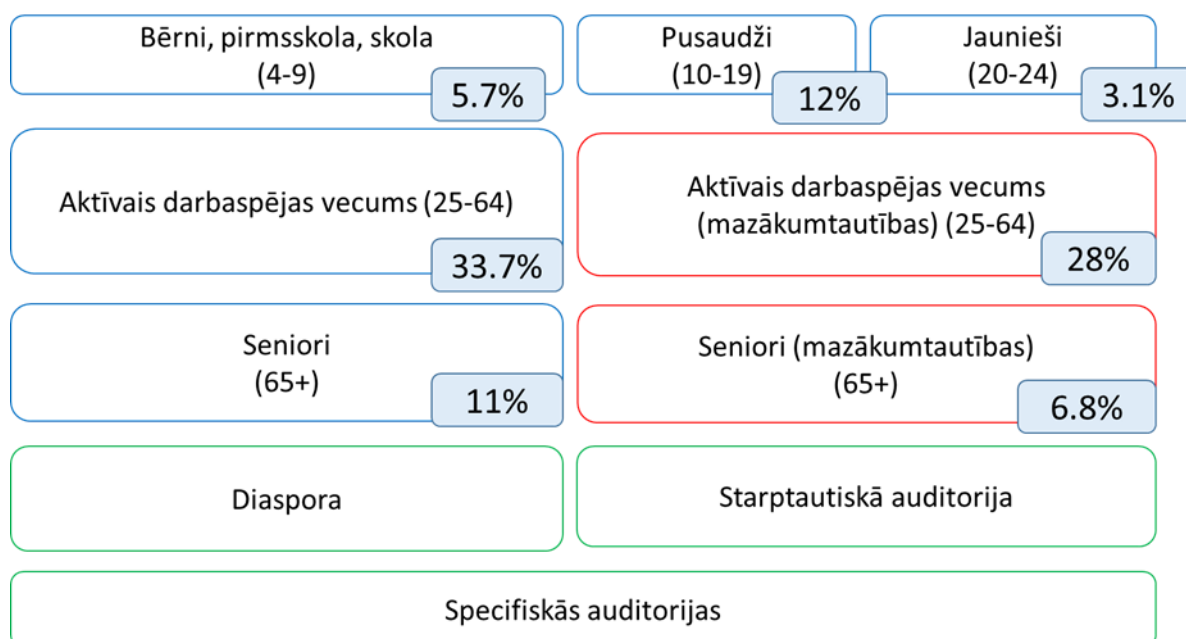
Bērni, pirmsskola, skola
(4-9)
5.7%

Pusaudži
(10-19)
12%

Jaunieši
(20-24)
3.1%

Aktīvais darbaspējas vecums (25-64)
33.7%

Aktīvais darbaspējas vecums
(mazākumtautības) (25-64)
28%

Seniori
(65+)
11%

Seniori (mazākumtautības)
(65+)
6.8%

Diaspora

Starptautiskā auditorija

Specifiskās auditorijas